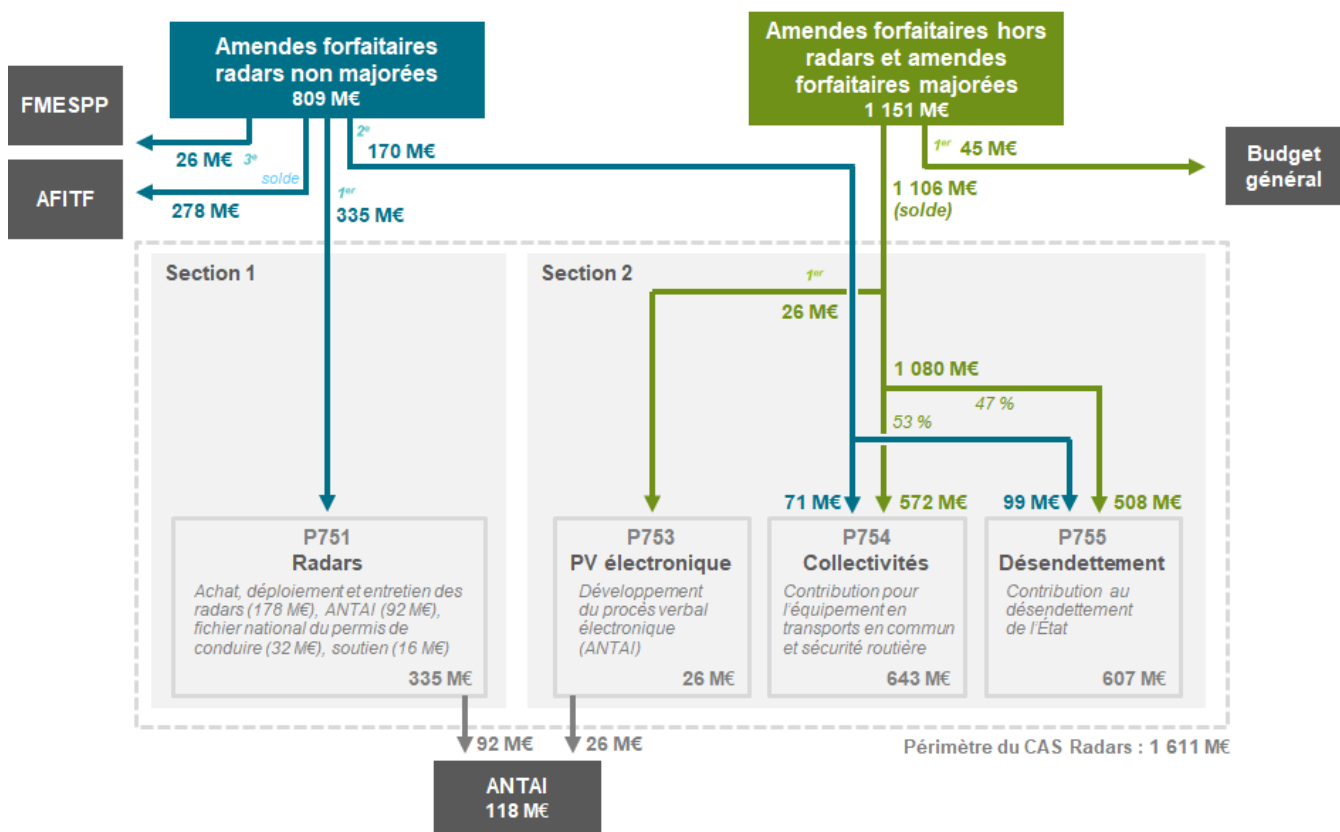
Amendes forfaitaires radars non majorées
809 M€

Amendes forfaitaires hors radars et amendes forfaitaires majorées
1 151 M€

FMESPP

AFITF

26 M€ 3e solde

278 M€

2e 170 M€

1er 335 M€

1er 45 M€

Budget général

1 106 M€ (solde)

Section 1

Section 2

1er 26 M€

1 080 M€

47 %

53 %

71 M€ 572 M€ 99 M€ 508 M€

P751
Radars
Achat, déploiement et entretien des radars (178 M€), ANTAI (92 M€), fichier national du permis de conduire (32 M€), soutien (16 M€)
335 M€

P753
PV électronique
Développement du procès verbal électronique (ANTAI)
26 M€

P754
Collectivités
Contribution pour l'équipement en transports en commun et sécurité routière
643 M€

P755
Désendettement
Contribution au désendettement de l'État
607 M€

92 M€ 26 M€

ANTAI
118 M€

Périmètre du CAS Radars : 1 611 M€